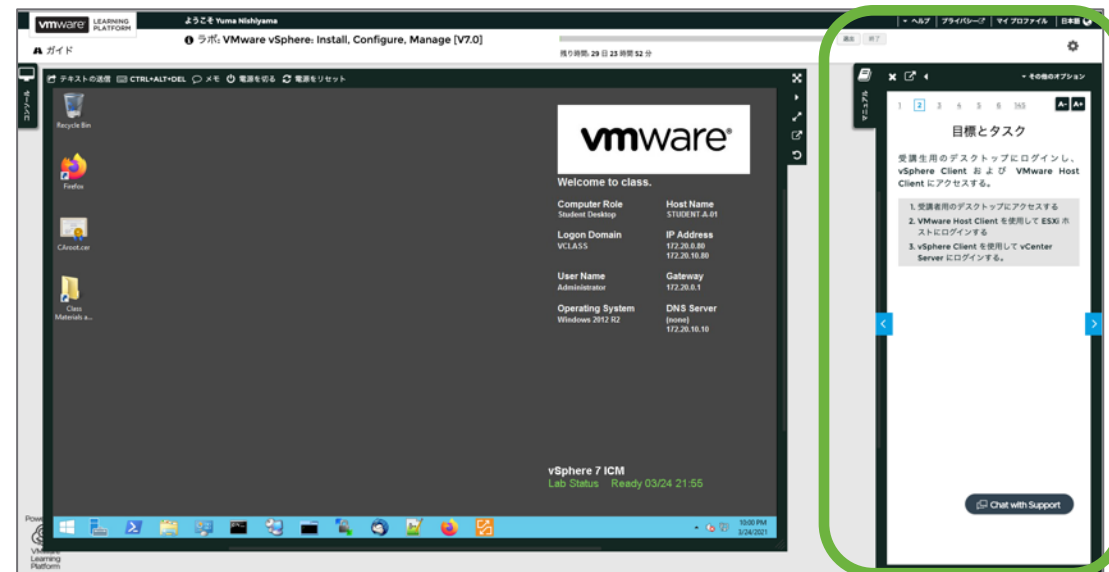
vmware LEARNING PLATFORM

ようこそ Yuma Nishiyama

▾ ヘルプ | プライバシー | マイ プロファイル | 日本語

ガイド

ラボ: VMware vSphere: Install, Configure, Manage [V7.0]

残り時間: 29 日 23 時間 52 分

退出 終了

コンソール

テキストの送信 CTRL+ALT+DEL メモ 電源を切る 電源をリセット

Recycle Bin

Firefox

CAroot.cer

Class Materials a...

vmware®

Welcome to class.

Computer Role
Student Desktop

Host Name
STUDENT-A-01

Logon Domain
VCLASS

IP Address
172.20.0.80
172.20.10.80

User Name
Administrator

Gateway
172.20.0.1

Operating System
Windows 2012 R2

DNS Server
(none)
172.20.10.10

vSphere 7 ICM
Lab Status Ready 03/24 21:55

10:00 PM
3/24/2021

マニュアル

▾ その他のオプション

1 2 3 4 5 6 165

A- A+

目標とタスク

受講生用のデスクトップにログインし、vSphere Client および VMware Host Client にアクセスする。

1. 受講者用のデスクトップにアクセスする
2. VMware Host Client を使用して ESXi ホストにログインする
3. vSphere Client を使用して vCenter Server にログインする。

Chat with Support

VMware Learning Platform